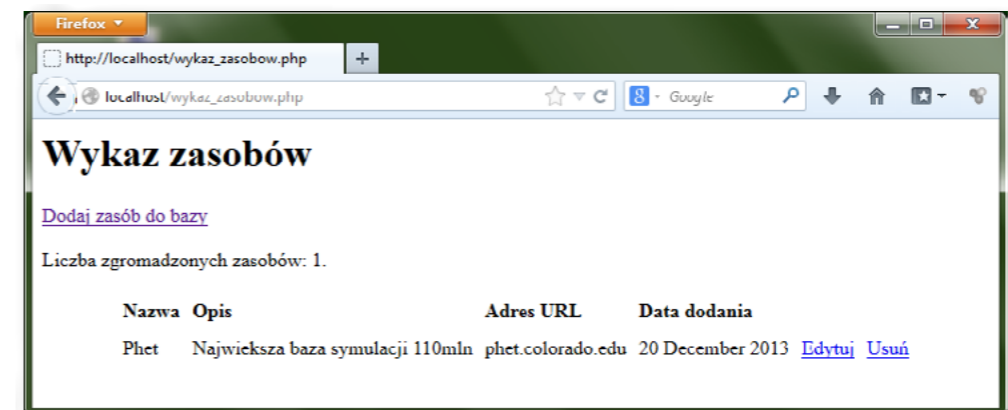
Firefox

http://localhost/wykaz_zasobow.php

localhost/wykaz_zasobow.php

Google

# Wykaz zasobów

Dodaj zasób do bazy

Liczba zgromadzonych zasobów: 1.

| Nazwa | Opis | Adres URL | Data dodania | | |
|---|---|---|---|---|---|
| Phet | Najwieksza baza symulacji 110mln | phet.colorado.edu | 20 December 2013 | Edytuj | Usuń |